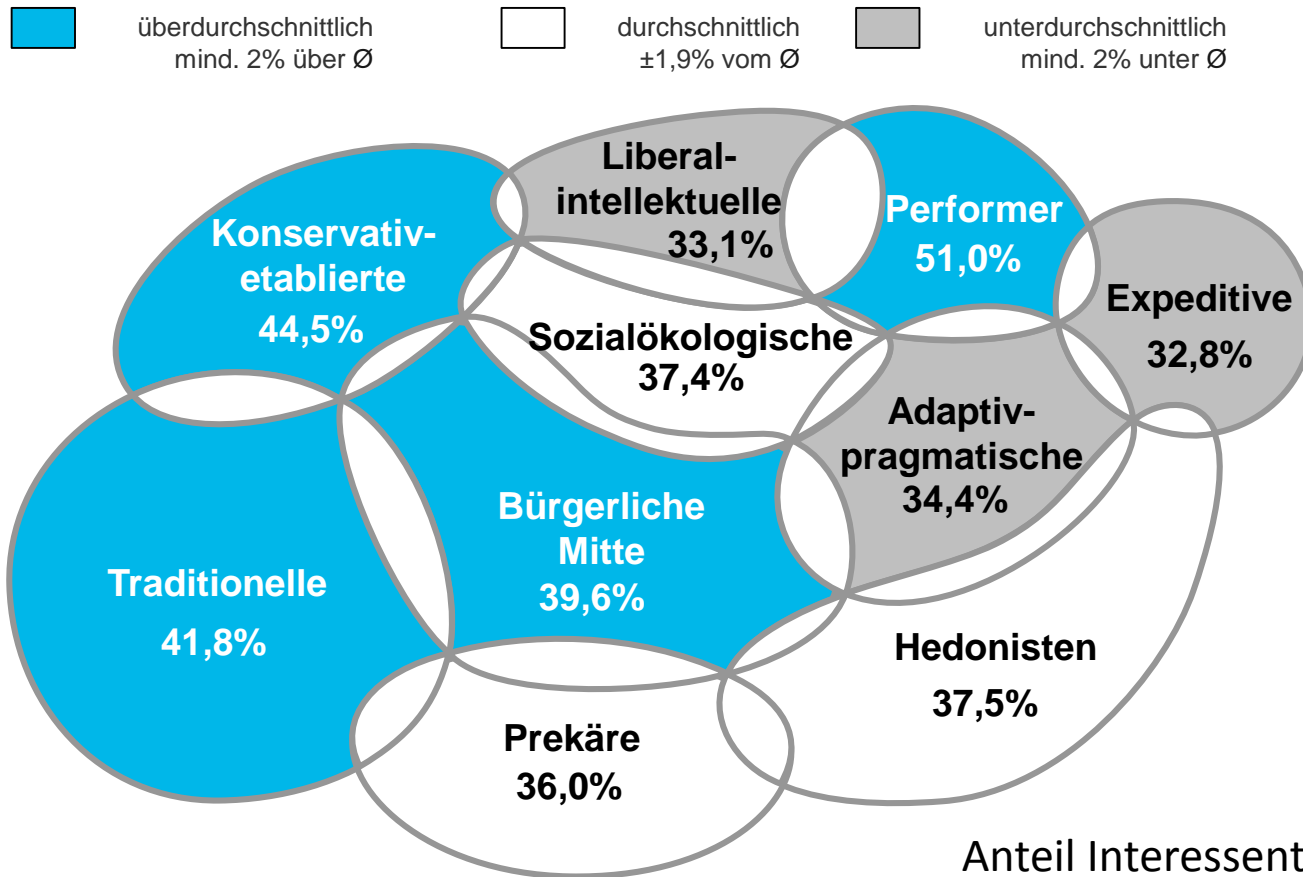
überdurchschnittlich mind. 2% über Ø

durchschnittlich ±1,9% vom Ø

unterdurchschnittlich mind. 2% unter Ø

Liberal-intellektuelle 33,1%

Performer 51,0%

Konservativ-etablierte 44,5%

Expeditive 32,8%

Sozialökologische 37,4%

Adaptiv-pragmatische 34,4%

Bürgerliche Mitte 39,6%

Traditionelle 41,8%

Hedonisten 37,5%

Prekäre 36,0%

Anteil Interessent